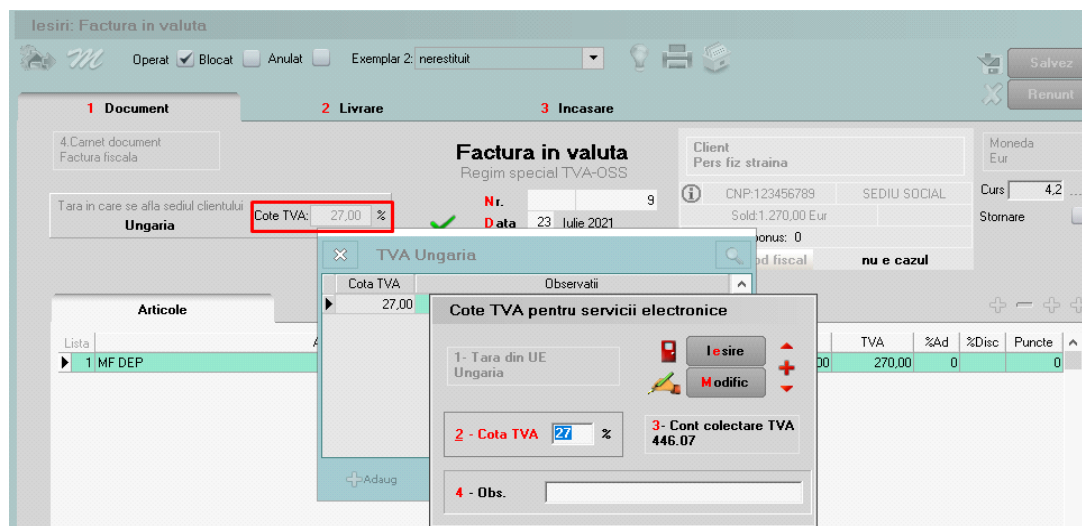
Iesiri: Factura in valuta

Operat ✓ Blocat Anulat Exemplar 2: nerestituit

Salvez
Renunt

1 Document 2 Livrare 3 Incasare

4.Carnet document
Factura fiscala

Factura in valuta
Regim special TVA-OSS

Nr. 9
Data 23 Iulie 2021

Client
Pers fiz straina

CNP:123456789 SEDIU SOCIAL
Sold:1.270,00 Eur
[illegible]onus: 0
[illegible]od fiscal nu e cazul

Moneda
Eur
Curs 4,2
Stornare

Tara in care se afla sediul clientului
Ungaria
Cote TVA: 27,00 %

TVA Ungaria

| Cota TVA | Observatii |
|---|---|
| 27,00 | |

Adaug

Cote TVA pentru servicii electronice

1- Tara din UE
Ungaria

Iesire
Modific

2 - Cota TVA 27 %

3- Cont colectare TVA
446.07

4 - Obs.

Articole

Lista
1 MF DEP

| TVA | %Ad | %Disc | Puncte |
|---|---|---|---|
| 270,00 | 0 | | 0 |